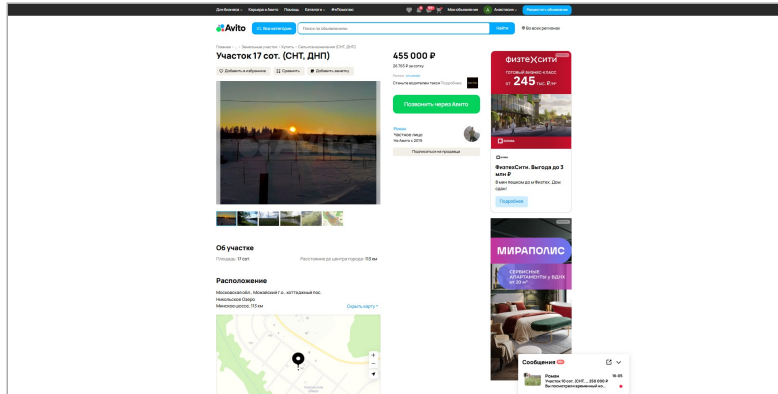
Для бизнеса Карьера в Авито Помощь Каталоги #Яомогаю Мои объявления Анастасия Разместить объявление

Avito Все категории Поиск по объявлениям Найти Во всех регионах

Главная · ... · Земельные участки · Купить · Сельхозназначения (СНТ, ДНП)

Участок 17 сот. (СНТ, ДНП)

Добавить в избранное Сравнить Добавить заметку

455 000 ₽

26 765 ₽ за сотку

Рынок: условия

Стоимость от платежа такси Подробнее

Позвонить через Авито

Роман
Частное лицо
На Авито с 2019

Подписаться на продавца

Об участке

Площадь: 17 сот.

Расстояние до центра города: 115 км

Расположение

Московская обл., Можайский г.о., коттеджный пос. Никольское Озеро
Минское шоссе, 115 км

Скрыть карту

физтеxсити
ГОТОВЫЙ БИЗНЕС-КЛАСС
от 245 тыс. ₽/м²

ФизтехСити. Выгода до 3 млн ₽
В мае поздним до м Физтех. Дом сдан!

Подробнее

МИРАПОЛИС
СЕРВИСНЫЕ АПАРТАМЕНТЫ В ВДНХ от 20 м²

Сообщения

Роман 16:05
Участок 10 сот. (СНТ... 350 000 ₽
Вы посмотрели временный но...